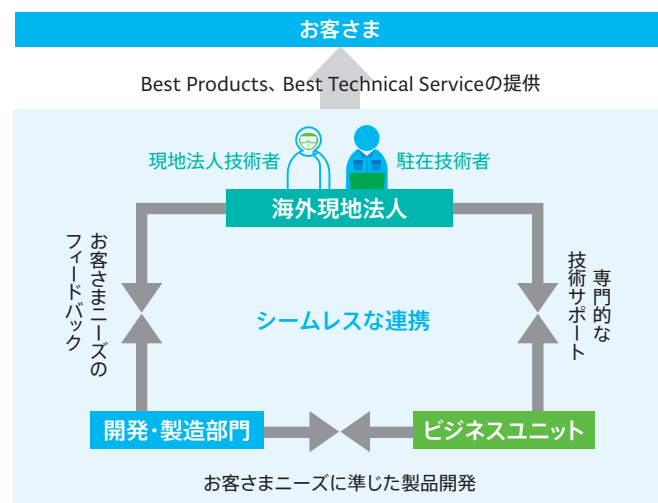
お客さま

Best Products、Best Technical Serviceの提供

現地法人技術者

駐在技術者

海外現地法人

お客さまニーズのフィードバック

シームレスな連携

専門的な技術サポート

開発・製造部門

ビジネスユニット

お客さまニーズに準じた製品開発